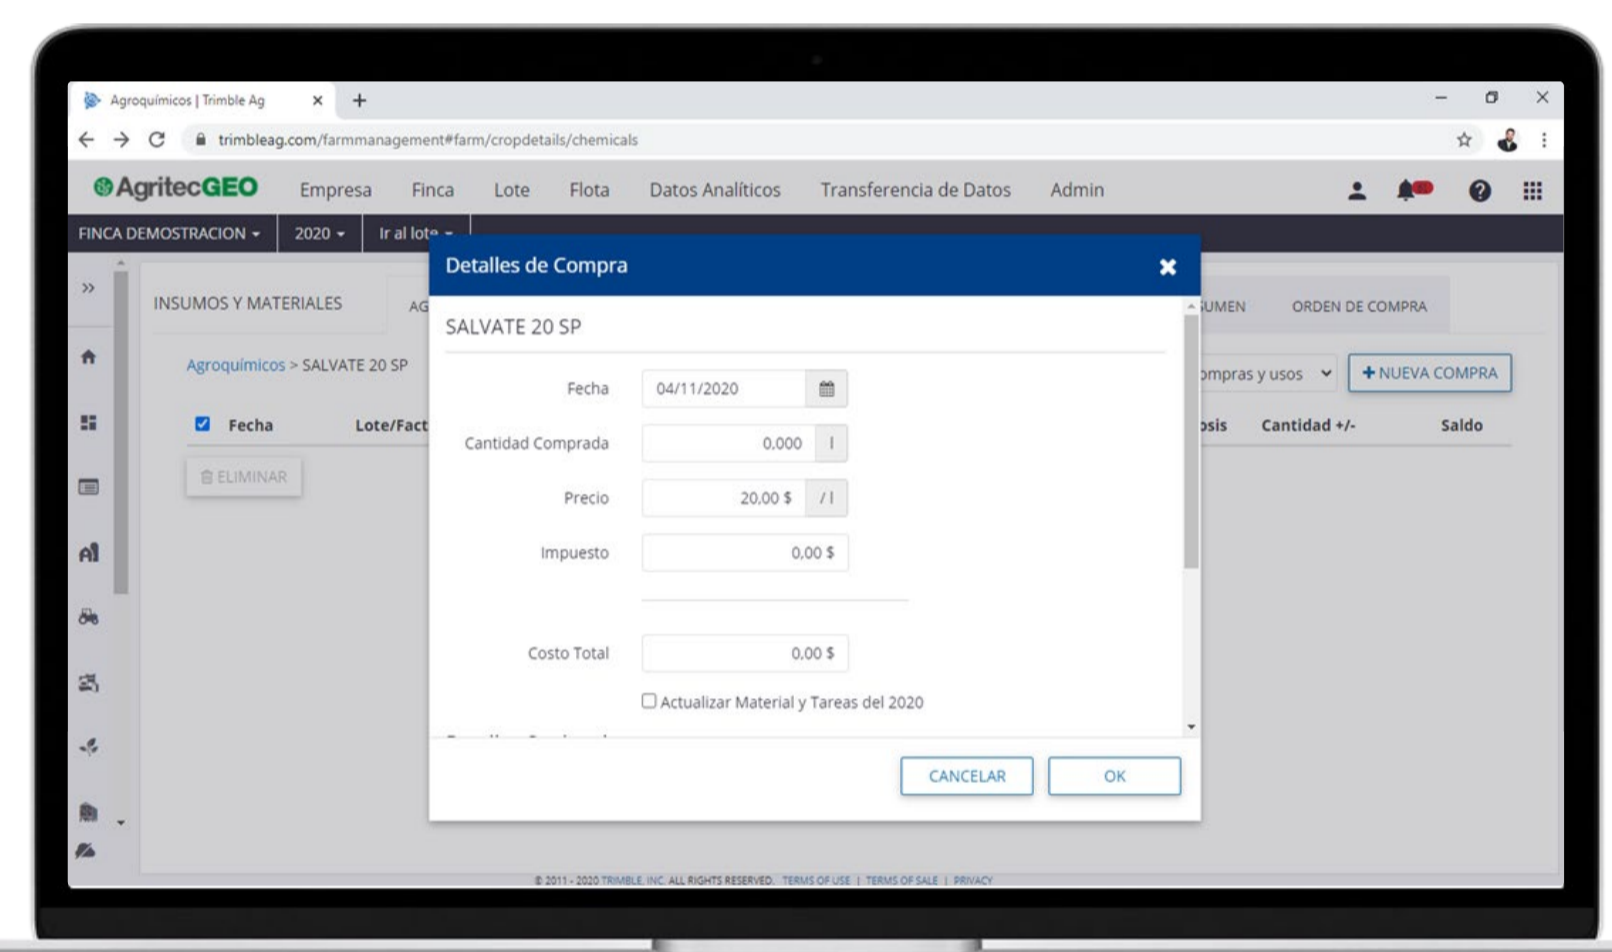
Agroquímicos | Trimble Ag
×
+
trimbleag.com/farmmanagement#farm/cropdetails/chemicals

AgritecGEO
Empresa
Finca
Lote
Flota
Datos Analíticos
Transferencia de Datos
Admin

FINCA DEMOSTRACION
2020
Ir al lote

INSUMOS Y MATERIALES
AG
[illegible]UMEN
ORDEN DE COMPRA

Agroquímicos > SALVATE 20 SP
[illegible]mpras y usos
+ NUEVA COMPRA

Fecha
Lote/Fact
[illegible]sis
Cantidad +/-
Saldo

ELIMINAR

Detalles de Compra

SALVATE 20 SP

Fecha 04/11/2020

Cantidad Comprada 0,000 l

Precio 20,00 $ / l

Impuesto 0,00 $

Costo Total 0,00 $

Actualizar Material y Tareas del 2020

CANCELAR
OK

© 2011 - 2020 TRIMBLE INC. ALL RIGHTS RESERVED. TERMS OF USE | TERMS OF SALE | PRIVACY